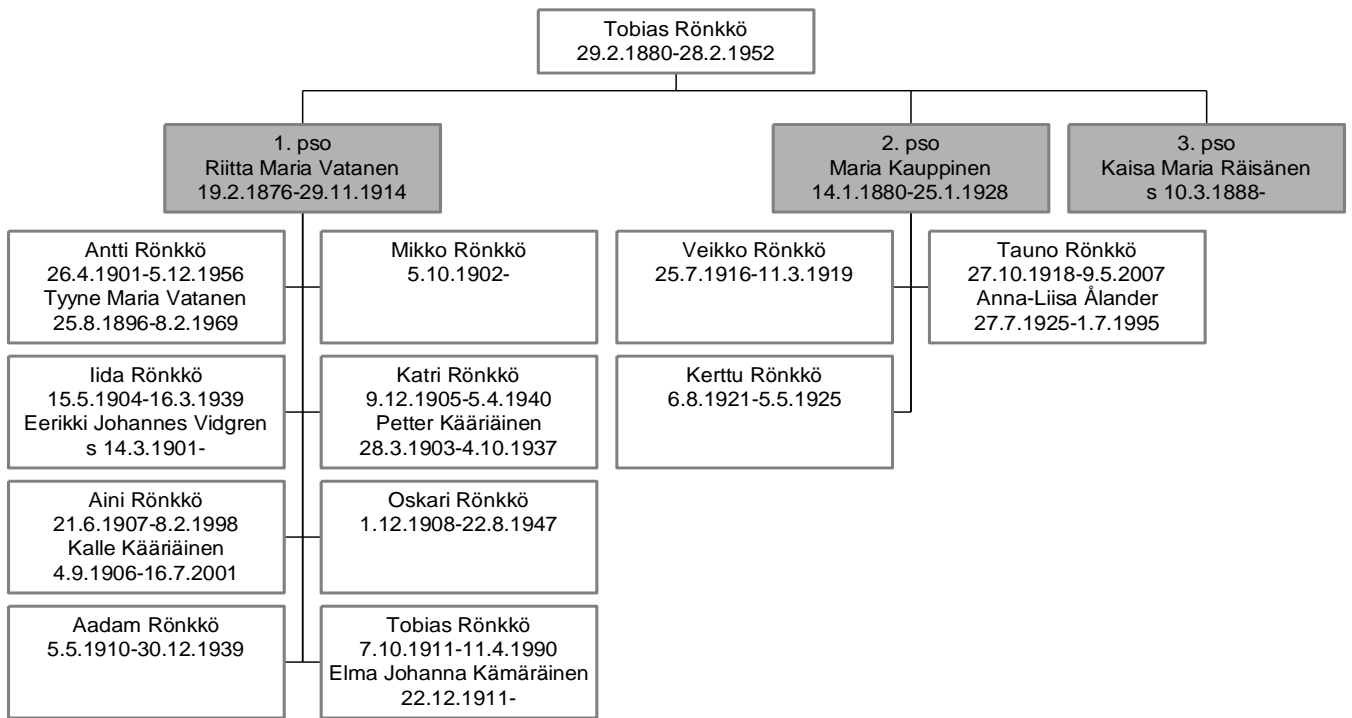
Tobias Rönkkö
29.2.1880-28.2.1952

1. pso
Riitta Maria Vatanen
19.2.1876-29.11.1914

2. pso
Maria Kauppinen
14.1.1880-25.1.1928

3. pso
Kaisa Maria Räisänen
s 10.3.1888-

Antti Rönkkö
26.4.1901-5.12.1956
Tyyne Maria Vatanen
25.8.1896-8.2.1969

Mikko Rönkkö
5.10.1902-

Iida Rönkkö
15.5.1904-16.3.1939
Eerikki Johannes Vidgren
s 14.3.1901-

Katri Rönkkö
9.12.1905-5.4.1940
Petter Kääriäinen
28.3.1903-4.10.1937

Aini Rönkkö
21.6.1907-8.2.1998
Kalle Kääriäinen
4.9.1906-16.7.2001

Oskari Rönkkö
1.12.1908-22.8.1947

Aadam Rönkkö
5.5.1910-30.12.1939

Tobias Rönkkö
7.10.1911-11.4.1990
Elma Johanna Kämäräinen
22.12.1911-

Veikko Rönkkö
25.7.1916-11.3.1919

Tauno Rönkkö
27.10.1918-9.5.2007
Anna-Liisa Ålander
27.7.1925-1.7.1995

Kerttu Rönkkö
6.8.1921-5.5.1925